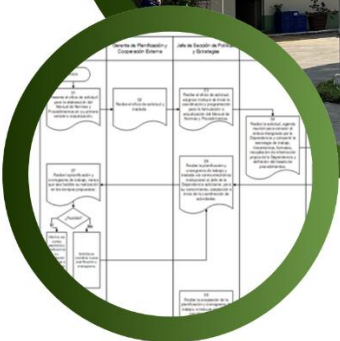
Gerente de Planificación y Cooperación Externa

Jefe de Sección de Política y Estrategias

01
Remite el oficio de solicitud para la elaboración del Manual de Normas y Procedimientos en su primera versión o actualización.

02
Recibe el oficio de solicitud y traslada.

03
Recibe el oficio de solicitud, asignan el equipo de trabajo de coordinación y programación para la formulación o actualización del Manual de Normas y Procedimientos.

04
Realiza la solicitud, agenda reunión para conocer el entorno inicial general de la Dependencia y conocer la estrategia de trabajo, herramientas, formatos, recopilación de información propia de la Dependencia y definición del listado de procedimientos.

05
Realiza la planificación y cronograma de trabajo y traslada con correo electrónico la actuación al Jefe de la Dependencia solicitante, para su conocimiento, preparación e inicio de la ejecución de las actividades.

07
Recibe la planificación y cronograma de trabajo, revisa que sean factible su realización en los tiempos propuestos.

¿Aprueba?

No

Informa vía correo electrónico los cambios a realizar

Solicita se cambios en la planificación y cronograma.

08
Recibe la aceptación de la planificación y cronograma de trabajo